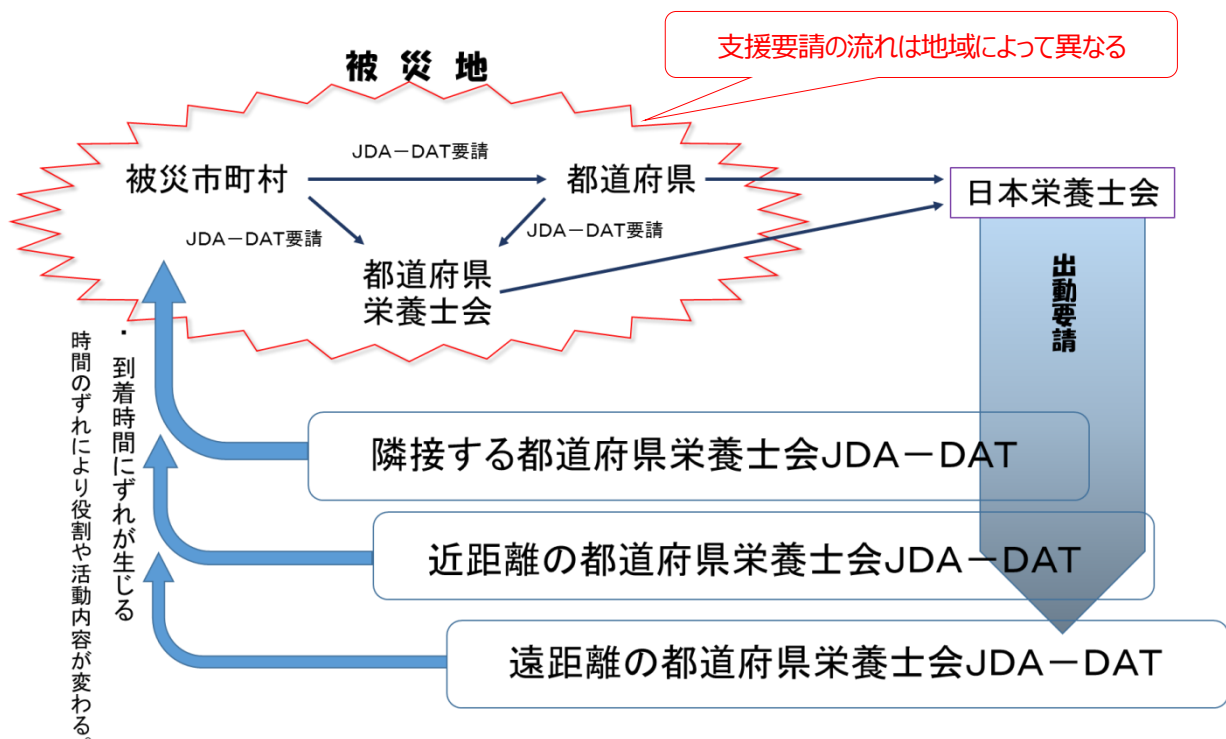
支援要請の流れは地域によって異なる

被 災 地

被災市町村

JDA－DAT要請

都道府県

JDA－DAT要請

JDA－DAT要請

都道府県栄養士会

日本栄養士会

出動要請

・到着時間にずれが生じる

・時間のずれにより役割や活動内容が変わる。

隣接する都道府県栄養士会JDA－DAT

近距離の都道府県栄養士会JDA－DAT

遠距離の都道府県栄養士会JDA－DAT